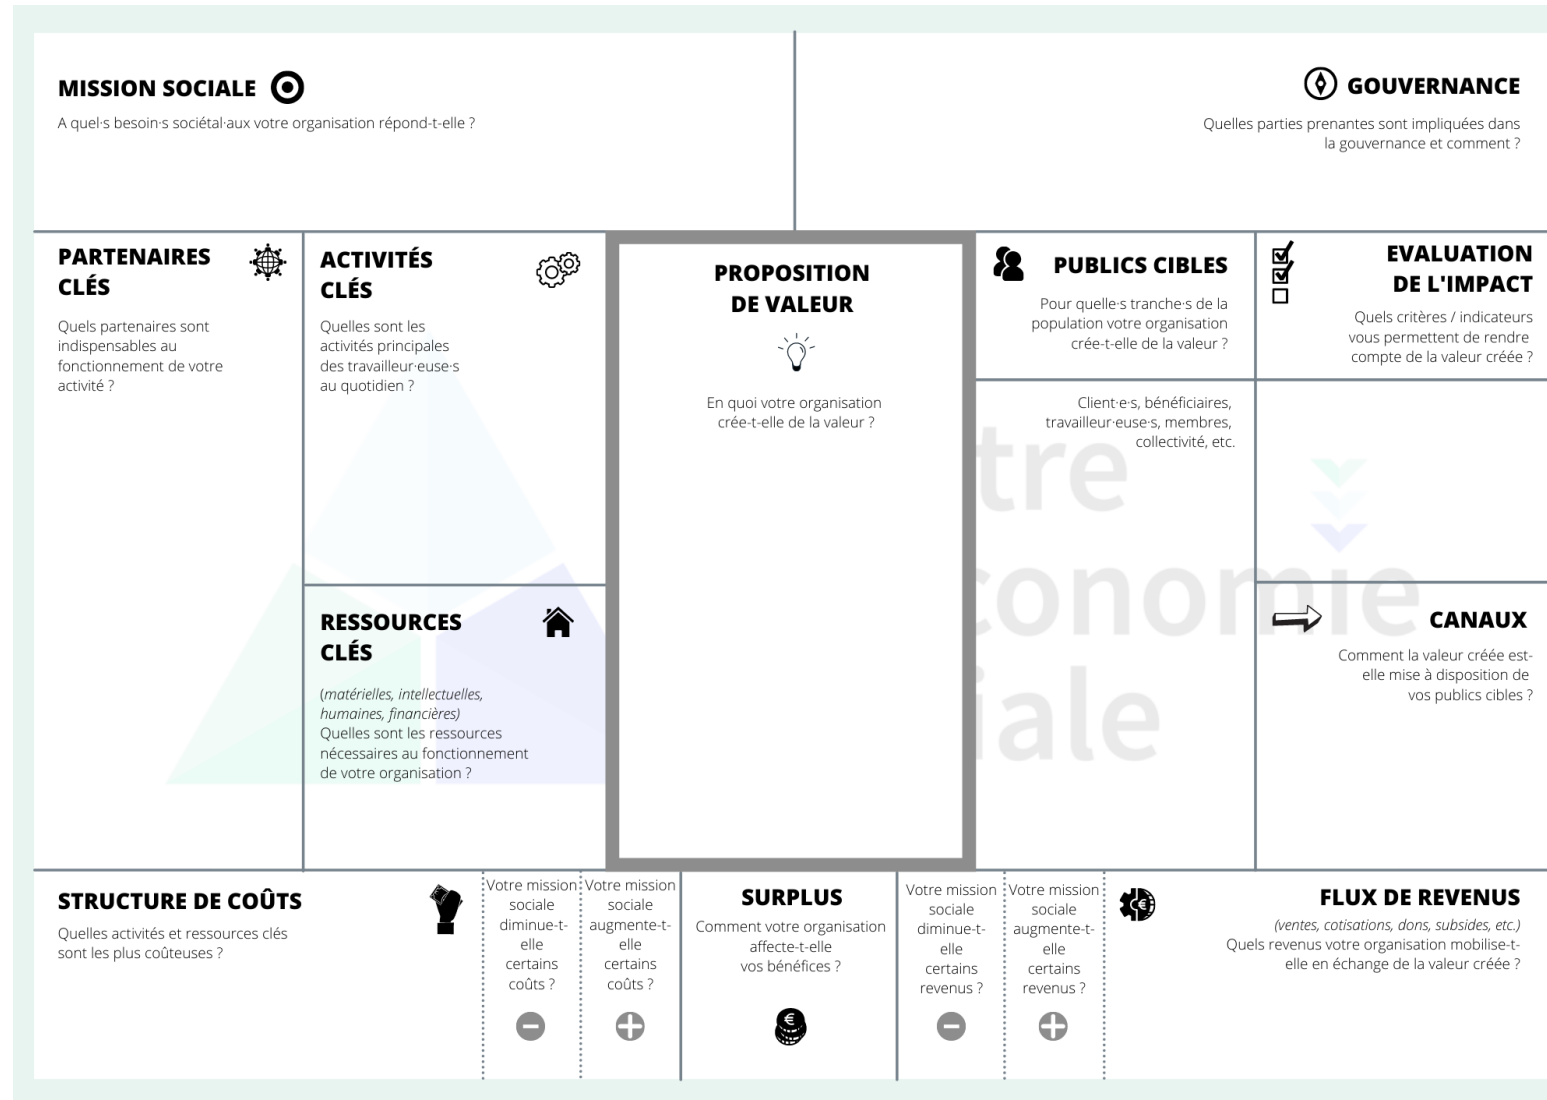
MISSION SOCIALE

A quel·s besoin·s sociétal·aux votre organisation répond-t-elle ?

GOUVERNANCE

Quelles parties prenantes sont impliquées dans la gouvernance et comment ?

PARTENAIRES CLÉS

Quels partenaires sont indispensables au fonctionnement de votre activité ?

ACTIVITÉS CLÉS

Quelles sont les activités principales des travailleur·euse·s au quotidien ?

RESSOURCES CLÉS

(matérielles, intellectuelles, humaines, financières)
Quelles sont les ressources nécessaires au fonctionnement de votre organisation ?

PROPOSITION DE VALEUR

En quoi votre organisation crée-t-elle de la valeur ?

PUBLICS CIBLES

Pour quelle·s tranche·s de la population votre organisation crée-t-elle de la valeur ?

Client·e·s, bénéficiaires, travailleur·euse·s, membres, collectivité, etc.

EVALUATION DE L'IMPACT

Quels critères / indicateurs vous permettent de rendre compte de la valeur créée ?

CANAUX

Comment la valeur créée est-elle mise à disposition de vos publics cibles ?

STRUCTURE DE COÛTS

Quelles activités et ressources clés sont les plus coûteuses ?

Votre mission sociale diminue-t-elle certains coûts ?

Votre mission sociale augmente-t-elle certains coûts ?

SURPLUS

Comment votre organisation affecte-t-elle vos bénéfices ?

Votre mission sociale diminue-t-elle certains revenus ?

Votre mission sociale augmente-t-elle certains revenus ?

FLUX DE REVENUS

(ventes, cotisations, dons, subsides, etc.)
Quels revenus votre organisation mobilise-t-elle en échange de la valeur créée ?